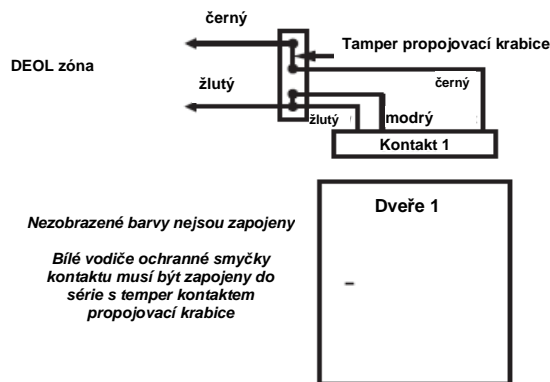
černý

Tamper propojovací krabice

DEOL zóna

černý

žlutý

žlutý

modrý

Kontakt 1

Nezobrazené barvy nejsou zapojeny

Dveře 1

Bílé vodiče ochranné smyčky kontaktu musí být zapojeny do série s temper kontaktem propojovací krabice